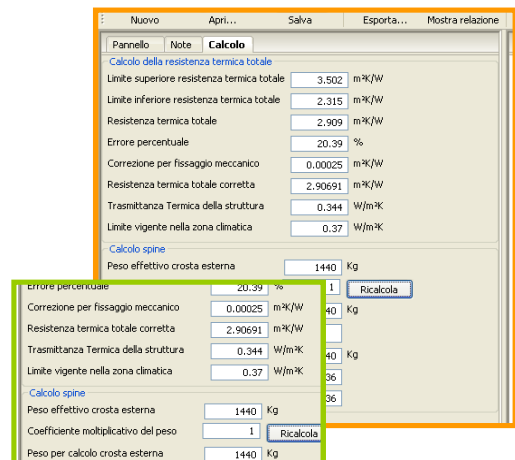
Nuovo Apri... Salva Esporta... Mostra relazione

Pannello Note Calcolo

Calcolo della resistenza termica totale

| | | |
|---|---|---|
| Limite superiore resistenza termica totale | 3.502 | m²K/W |
| Limite inferiore resistenza termica totale | 2.315 | m²K/W |
| Resistenza termica totale | 2.909 | m²K/W |
| Errore percentuale | 20.39 | % |
| Correzione per fissaggio meccanico | 0.00025 | m²K/W |
| Resistenza termica totale corretta | 2.90691 | m²K/W |
| Trasmittanza Termica della struttura | 0.344 | W/m²K |
| Limite vigente nella zona climatica | 0.37 | W/m²K |

Calcolo spine

Peso effettivo crosta esterna 1440 Kg

1 Ricalcola

40 Kg

40 Kg

36

36

| | | |
|---|---|---|
| Errore percentuale | 20.39 | % |
| Correzione per fissaggio meccanico | 0.00025 | m²K/W |
| Resistenza termica totale corretta | 2.90691 | m²K/W |
| Trasmittanza Termica della struttura | 0.344 | W/m²K |
| Limite vigente nella zona climatica | 0.37 | W/m²K |

Calcolo spine

Peso effettivo crosta esterna 1440 Kg

Coefficiente moltiplicativo del peso 1 Ricalcola

Peso per calcolo crosta esterna 1440 Kg